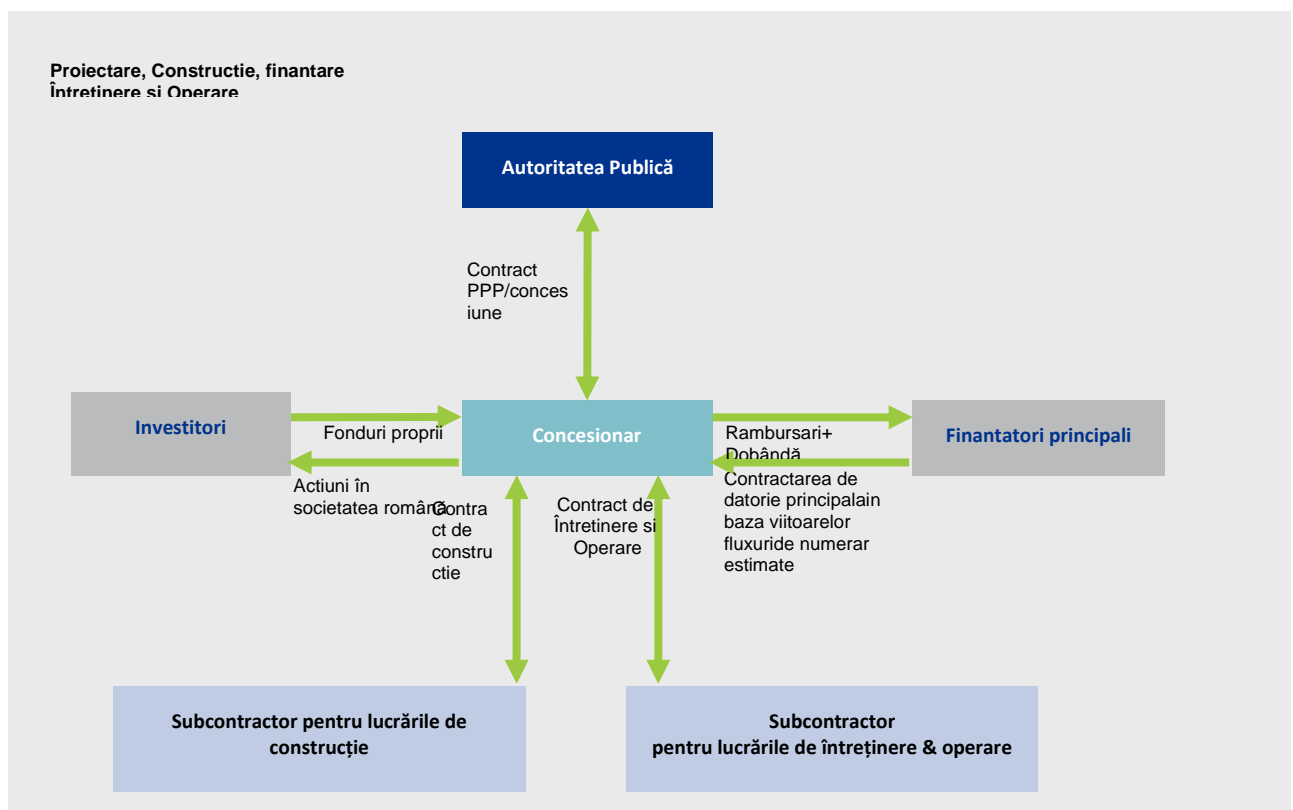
Proiectare, Constructie, finantare
Întretinere si Operare

Autoritatea Publică

Contract PPP/concesiune

Investitori

Fonduri proprii

Concesionar

Rambursari+ Dobândă

Finantatori principali

Actiuni în societatea română

Contract de constructie

Contract de Întretinere si Operare

Contractarea de datorie principalain baza viitoarelor fluxuride numerar estimate

Subcontractor pentru lucrările de construcție

Subcontractor pentru lucrările de întreținere & operare